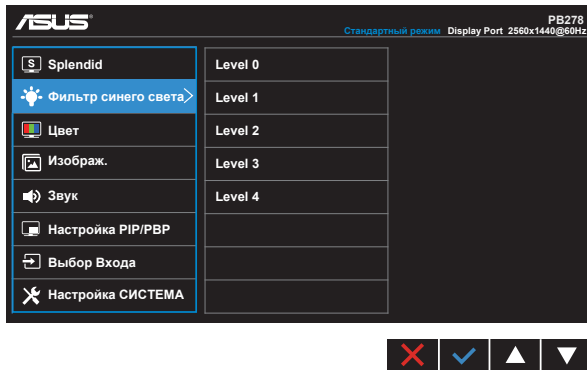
ASUS

PB278

Стандартный режим Display Port 2560x1440@60Hz

S Splendid

Фильтр синего света

Цвет

Изображ.

Звук

Настройка PIP/PBP

Выбор Входа

Настройка СИСТЕМА

Level 0

Level 1

Level 2

Level 3

Level 4